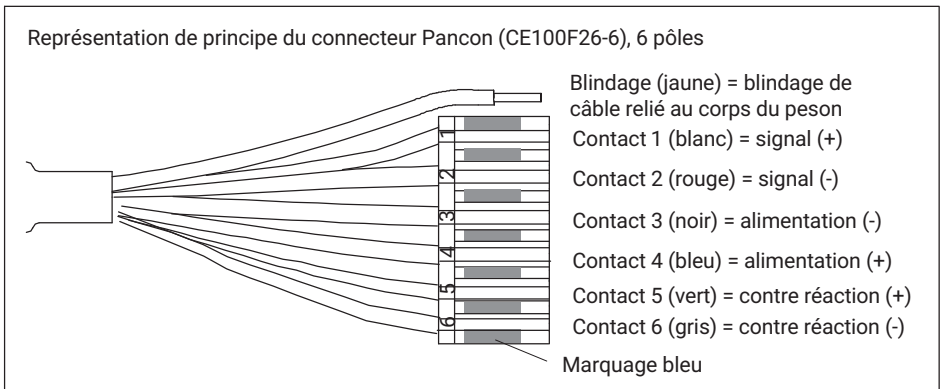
Représentation de principe du connecteur Pancon (CE100F26-6), 6 pôles

Blindage (jaune) = blindage de câble relié au corps du peson

1
Contact 1 (blanc) = signal (+)

2
Contact 2 (rouge) = signal (-)

3
Contact 3 (noir) = alimentation (-)

4
Contact 4 (bleu) = alimentation (+)

5
Contact 5 (vert) = contre réaction (+)

6
Contact 6 (gris) = contre réaction (-)

Marquage bleu